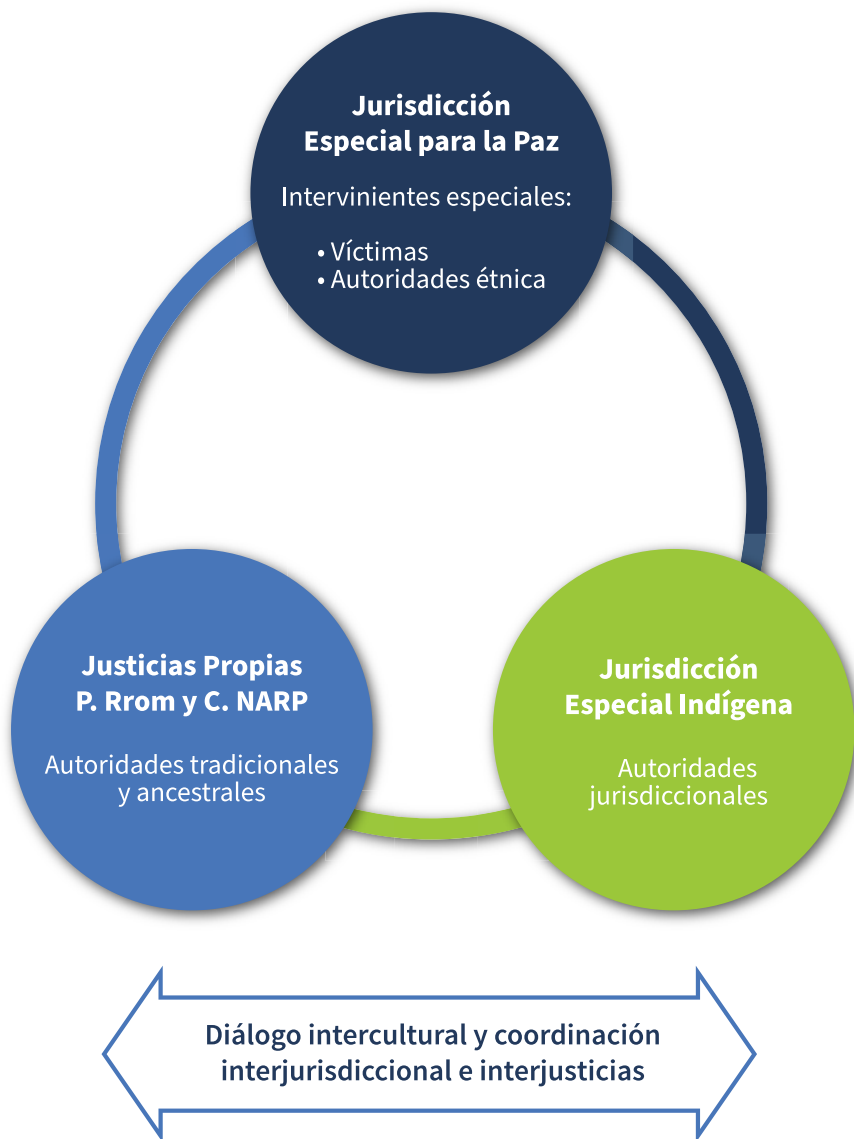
Jurisdicción Especial para la Paz

Intervinientes especiales:

• Víctimas
• Autoridades étnica

Justicias Propias P. Rrom y C. NARP

Autoridades tradicionales y ancestrales

Jurisdicción Especial Indígena

Autoridades jurisdiccionales

Diálogo intercultural y coordinación interjurisdiccional e interjusticias